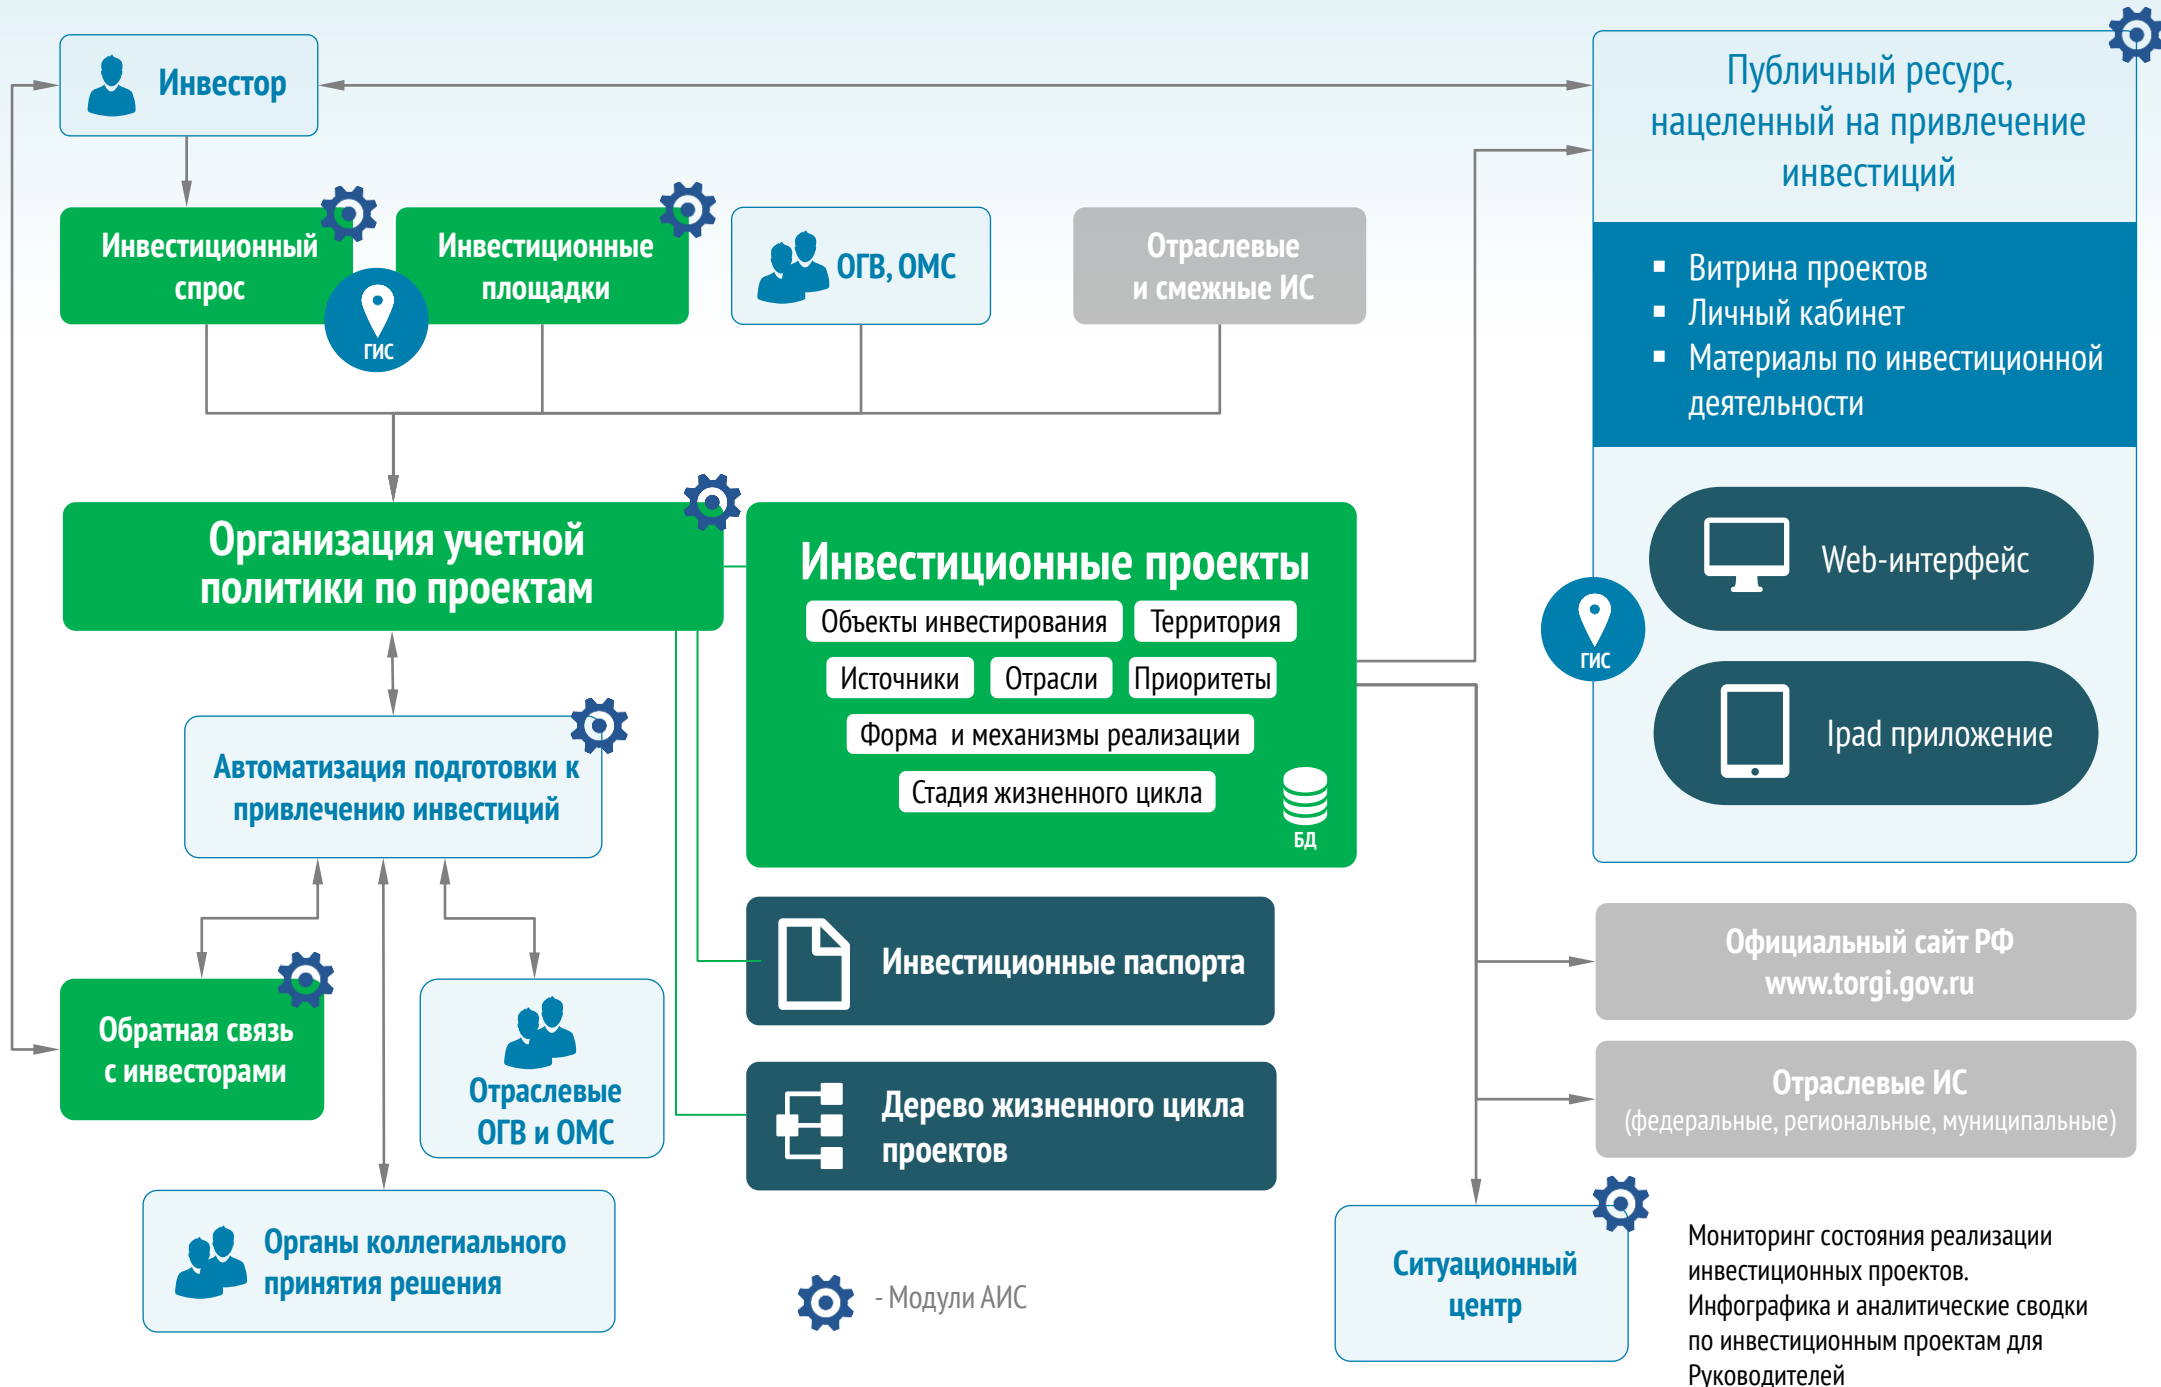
Инвестор

Инвестиционный спрос

Инвестиционные площадки

ГИС

ОГВ, ОМС

Отраслевые и смежные ИС

Публичный ресурс, нацеленный на привлечение инвестиций

- Витрина проектов
- Личный кабинет
- Материалы по инвестиционной деятельности

Организация учетной политики по проектам

Инвестиционные проекты

Объекты инвестирования | Территория

Источники | Отрасли | Приоритеты

Форма и механизмы реализации

Стадия жизненного цикла

БД

ГИС

Web-интерфейс

Ipad приложение

Автоматизация подготовки к привлечению инвестиций

Инвестиционные паспорта

Официальный сайт РФ www.torgi.gov.ru

Обратная связь с инвесторами

Отраслевые ОГВ и ОМС

Дерево жизненного цикла проектов

Отраслевые ИС (федеральные, региональные, муниципальные)

Органы коллегиального принятия решения

- Модули АИС

Ситуационный центр

Мониторинг состояния реализации инвестиционных проектов. Инфографика и аналитические сводки по инвестиционным проектам для Руководителей